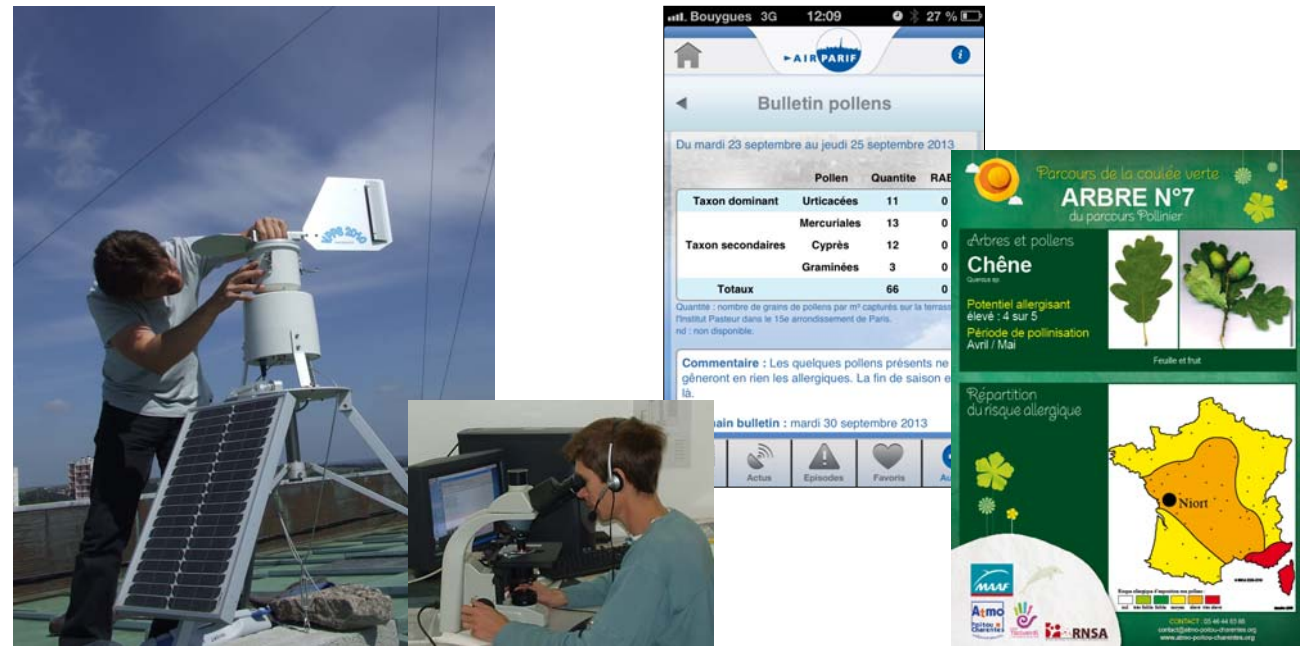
Bouygues 3G 12:09 27 %

AIRPARIF

Bulletin pollens

Du mardi 23 septembre au jeudi 25 septembre 2013

| | Pollen | Quantite | RAE |
|---|---|---|---|
| Taxon dominant | Urticacées | 11 | 0 |
| Taxon secondaires | Mercuriales | 13 | 0 |
| | Cyprès | 12 | 0 |
| | Graminées | 3 | 0 |
| Totaux | | 66 | 0 |

Quantite : nombre de grains de pollens par m³ capturés sur la terrasse l'Institut Pasteur dans le 15e arrondissement de Paris.
nd : non disponible.

Commentaire : Les quelques pollens présents ne gêneront en rien les allergiques. La fin de saison e là.

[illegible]ain bulletin : mardi 30 septembre 2013

Actus Episodes Favoris Au

Parcours de la coulée verte
ARBRE N°7
du parcours Pollinier

Arbres et pollens
Chêne
Quercus sp.
Potentiel allergisant
élevé : 4 sur 5
Période de pollinisation
Avril / Mai

Feuille et fruit

Répartition du risque allergique

Niort

MAAF
Atmo Poitou-Charentes
RNSA
CONTACT : 05 46 44 83 88
contact@atmo-poitou-charentes.org
www.atmo-poitou-charentes.org